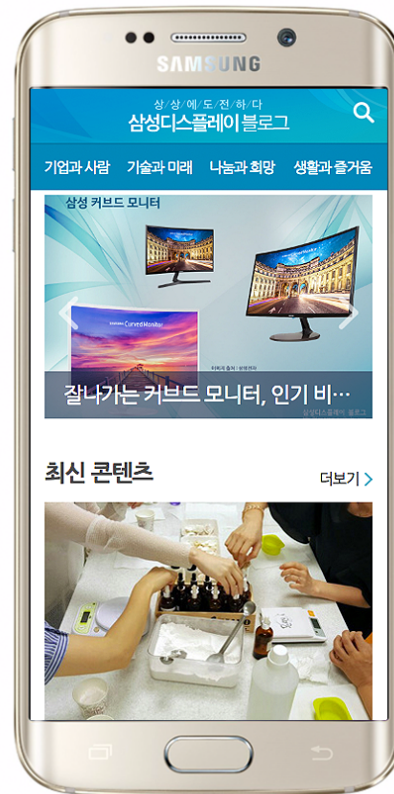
SAMSUNG

상 상 에 도 전 하 다
삼성디스플레이 블로그

기업과 사람 기술과 미래 나눔과 희망 생활과 즐거움

삼성 커브드 모니터

SAMSUNG Curved Monitor

잘나가는 커브드 모니터, 인기 비…

삼성디스플레이 블로그

최신 콘텐츠

더보기